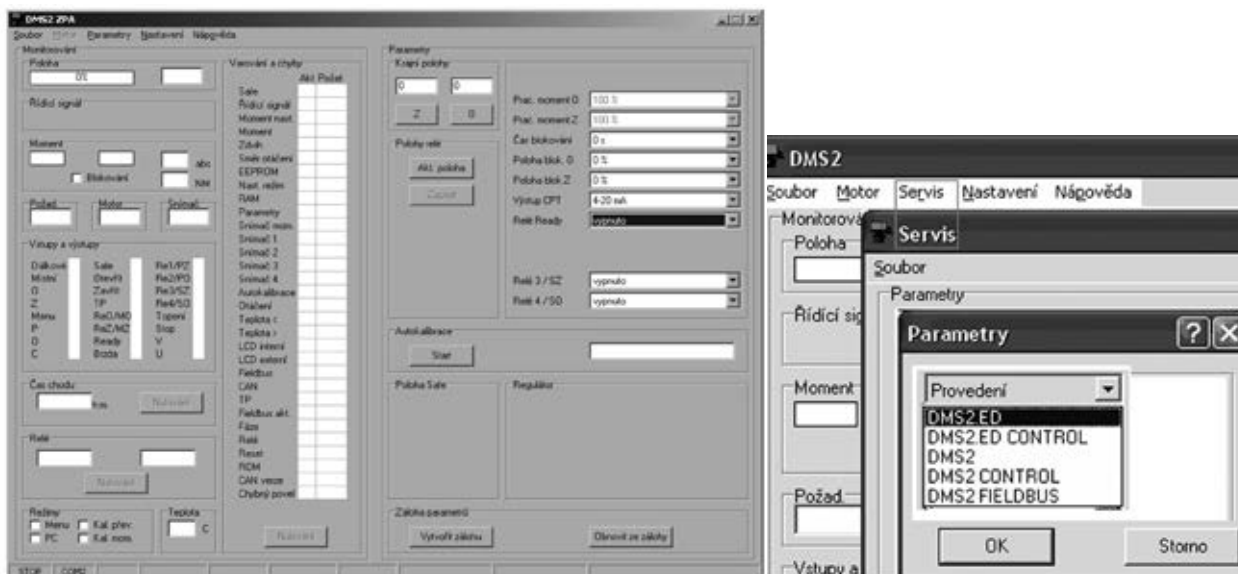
DMS2 ZPA
Soubor Motor Parametry Nastavení Nápověda
Monitorování
Poloha
0%
Řídící signál
Moment
abs
Blokování
Nm
Požad.
Motor
Snímač
Vstupy a výstupy
Dálkové
Místní
O
Z
Menu
P
D
C
Sale
Otevřít
Zavřít
TP
ReO/MO
ReZ/MZ
Ready
Bodia
Re1/PZ
Re2/PO
Re3/SZ
Re4/SO
Topení
Stop
V
U
Čas chodu
hrs
Nulování
Relé
Nulování
Režimy
Menu
Kal. přev",
PC
Kal. mom.
Teplota
C
Varování a chyby
Akt. Počet
Sale
Řídící signál
Moment nast.
Moment
Zdvih
Směr otáčení
EEPROM
Nast. režim
RAM
Parametry
Snímač mom.
Snímač 1
Snímač 2
Snímač 3
Snímač 4
Autokalibrace
Otáčení
Teplota <
Teplota >
LCD interní
LCD externí
Fieldbus
CAN
TP
Fieldbus akt.
Fáze
Relé
Reset
ROM
CAN verze
Chybný povel
Nulování
Parametry
Krajní polohy
0
0
Z
0
Polohy relé
Akt. poloha
Zapsat
Prac. moment O
100 %
Prac. moment Z
100 %
Čas blokování
0 s
Poloha blok. O
0 %
Poloha blok. Z
0 %
Výstup CPT
4-20 mA
Relé Ready
vypnuto
Relé 3 / SZ
vypnuto
Relé 4 / SO
vypnuto
Autokalibrace
Start
Poloha Sale
Regulátor
Záloha parametrů
Vytvořit zálohu
Obnovit ze zálohy
STOP
COM1

DMS2
Soubor Motor Servis Nastavení Nápověda
Monitorová
Poloha
Řídící sig
Moment
Požad
Vstupy a
Servis
Soubor
Parametry
Parametry
?
Provedení
DMS2.ED
DMS2.ED CONTROL
DMS2
DMS2 CONTROL
DMS2 FIELDBUS
OK
Storno